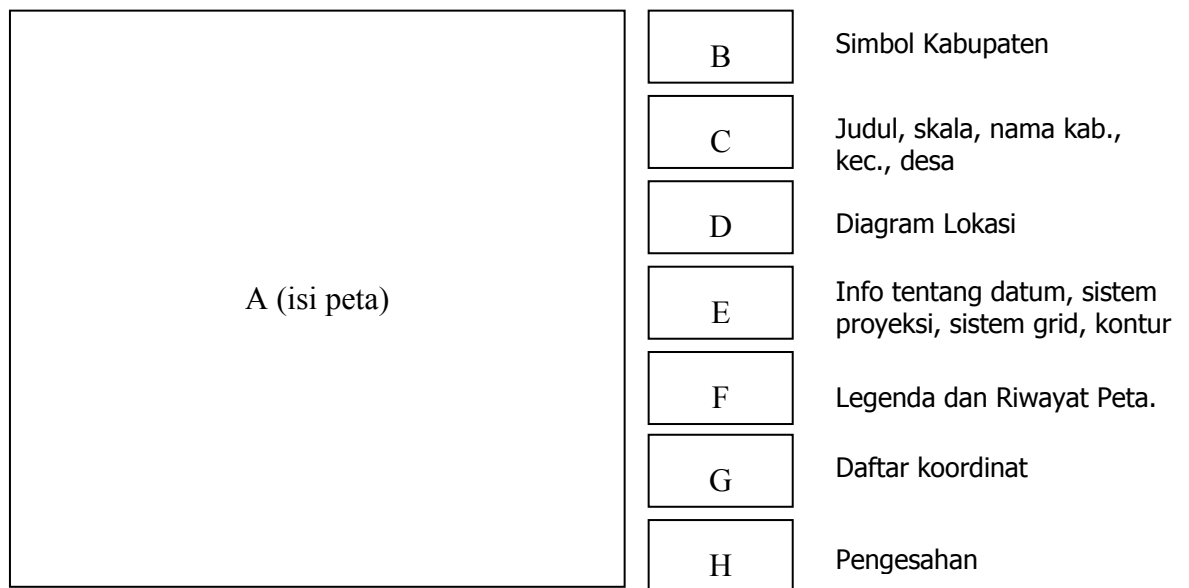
A (isi peta)

B

Simbol Kabupaten

C

Judul, skala, nama kab., kec., desa

D

Diagram Lokasi

E

Info tentang datum, sistem proyeksi, sistem grid, kontur

F

Legenda dan Riwayat Peta.

G

Daftar koordinat

H

Pengesahan